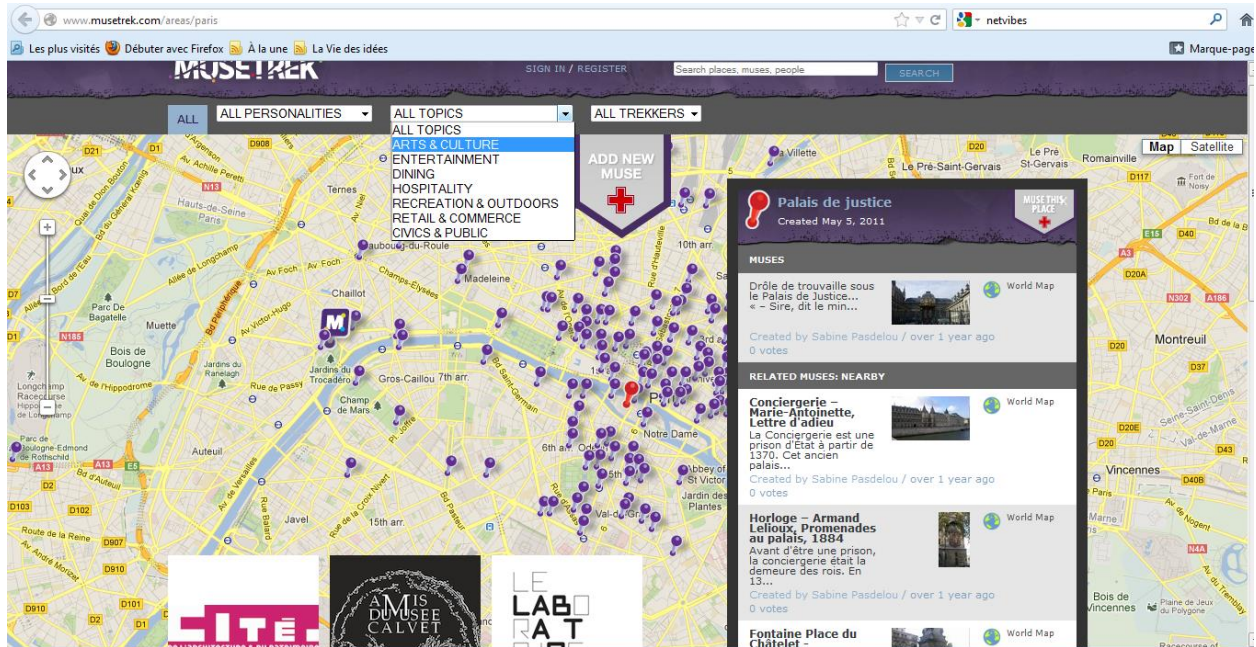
www.musetrek.com/areas/paris

netvibes

Les plus visités Débuter avec Firefox À la une La Vie des idées

Marque-page

MUSETREK

SIGN IN / REGISTER

Search places, muses, people

SEARCH

ALL

ALL PERSONALITIES

ALL TOPICS

ALL TOPICS
ARTS & CULTURE
ENTERTAINMENT
DINING
HOSPITALITY
RECREATION & OUTDOORS
RETAIL & COMMERCE
CIVICS & PUBLIC

ALL TREKKERS

ADD NEW MUSE

Map Satellite

Palais de justice
Created May 5, 2011

MUSE THIS PLACE

MUSES

Drôle de trouvaille sous le Palais de Justice... « – Sire, dit le min...

World Map

Created by Sabine Pasdelou / over 1 year ago
0 votes

RELATED MUSES: NEARBY

Conciergerie – Marie-Antoinette, Lettre d'adieu
La Conciergerie est une prison d'État à partir de 1370. Cet ancien palais...

World Map

Created by Sabine Pasdelou / over 1 year ago
0 votes

Horloge – Armand Lelioux, Promenades au palais, 1884
Avant d'être une prison, la conciergerie était la demeure des rois. En 13...

World Map

Created by Sabine Pasdelou / over 1 year ago
0 votes

Fontaine Place du Châtelet -

World Map

Villette
Le Pré-Saint-Gervais
Le Pré St-Gervais
Romainville
Fort de Noisy
Bd de la B
Ternes
Faubourg-du-Roule
Madeleine
10th arr
Chaillot
Parc de Bagatelle
Muette
Bois de Boulogne
Jardins du Ranelagh
Jardins du Trocadéro
Gros-Caillou 7th arr
Champ de Mars
Longchamp Racecourse
Hippodrome de Longchamp
Parc de Boulogne-Edmond de Rothschild
Auteuil
Javel
15th arr.
6th arr.
Notre Dame
5th
Abbey of St Victor
Jardin des Plantes
Val-de-Grâce
Montreuil
Vincennes
Bois de Vincennes
Plaine de Jeux du Polygone
Hauts-de-Seine
Paris
Av. Foch
Champs-Élysées
Rue de Passy
Route de la Reine
Av. de Versailles
Rue de la Croix Nivert
Bd Saint-Germain
Val-de-Marne
Av de Nogent

AMIS DU MUSÉE CALVET

LE LABO RAT